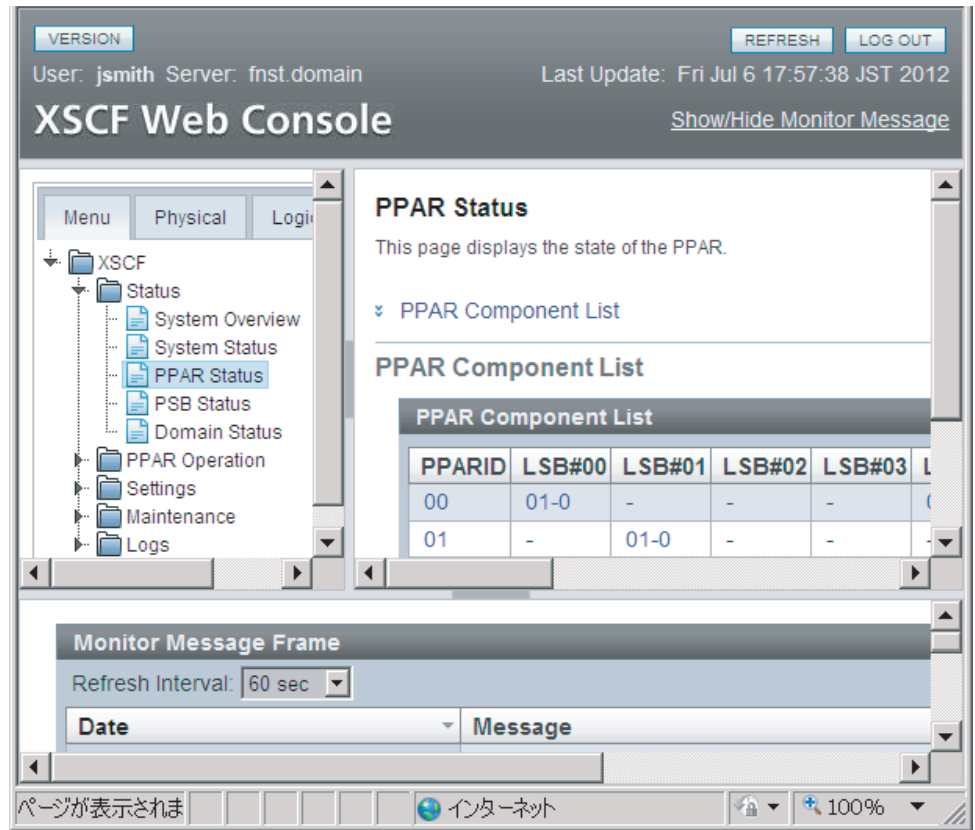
VERSION

REFRESH LOG OUT

User: jsmith Server: fnst.domain

Last Update: Fri Jul 6 17:57:38 JST 2012

XSCF Web Console

Show/Hide Monitor Message

Menu Physical Logi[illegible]

XSCF
Status
System Overview
System Status
PPAR Status
PSB Status
Domain Status
PPAR Operation
Settings
Maintenance
Logs

PPAR Status

This page displays the state of the PPAR.

PPAR Component List

PPAR Component List

PPAR Component List

| PPARID | LSB#00 | LSB#01 | LSB#02 | LSB#03 | L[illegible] |
|---|---|---|---|---|---|
| 00 | 01-0 | - | - | - | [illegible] |
| 01 | - | 01-0 | - | - | - |

Monitor Message Frame

Refresh Interval: 60 sec

| Date | Message |
|---|---|

ページが表示されま

インターネット

100%